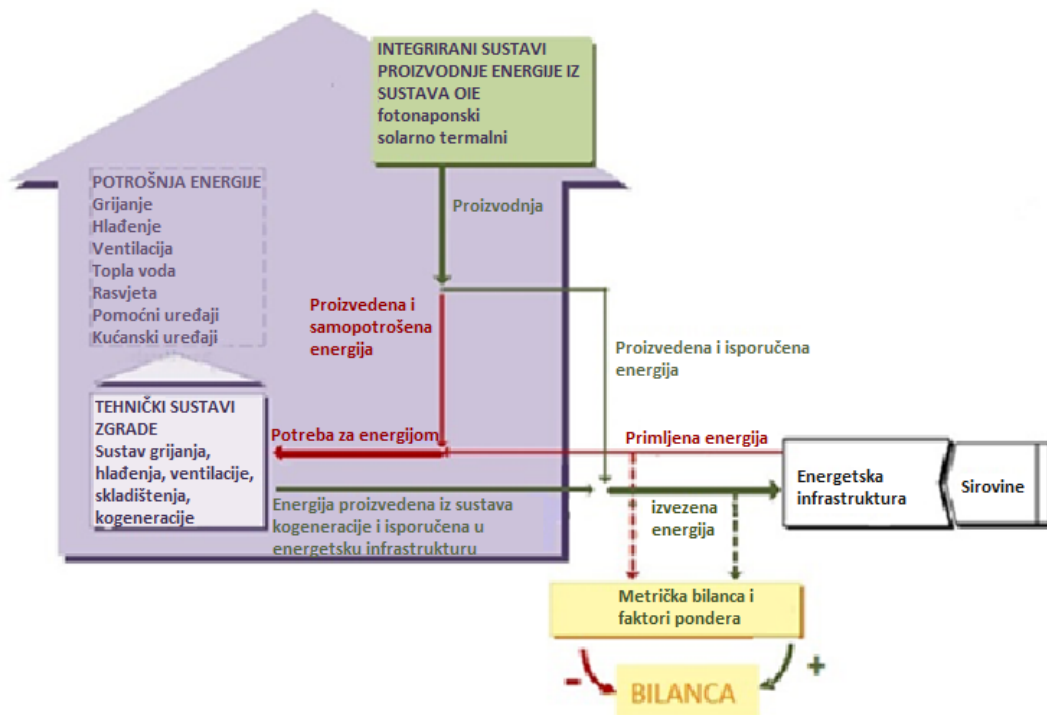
INTEGRIRANI SUSTAVI PROIZVODNJE ENERGIJE IZ SUSTAVA OIE
fotonaponski
solarno termalni

POTROŠNJA ENERGIJE
Grijanje
Hlađenje
Ventilacija
Topla voda
Rasvjeta
Pomoćni uređaji
Kućanski uređaji

Proizvodnja

Proizvedena i samopotrošena energija

Proizvedena i isporučena energija

TEHNIČKI SUSTAVI ZGRADE
Sustav grijanja, hlađenja, ventilacije, skladištenja, kogeneracije

Potreba za energijom

Primljena energija

Energetska infrastruktura

Sirovine

Energija proizvedena iz sustava kogeneracije i isporučena u energetsku infrastrukturu

izvezena energija

Metrička bilanca i faktori pondera

-

+

BILANCA